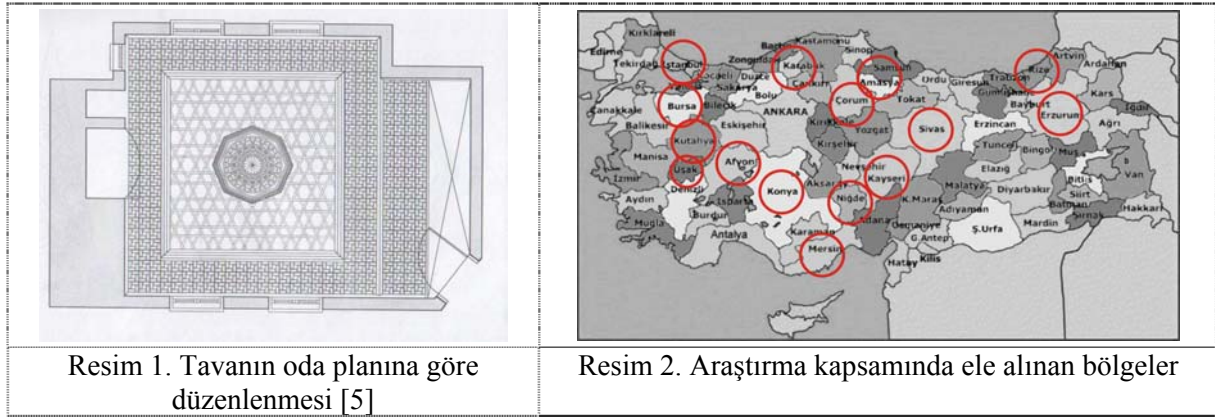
| | |
|---|---|
| | Kırklareli Edirne Tekirdağ İstanbul Bartın Kastamonu Sinop Zonguldak Karabük Samsun Artvin Rize Ardahan Kocaeli Düzce Sakarya Bolu Çankırı Amasya Ordu Giresun Trabzon Gümüşhane Kars Iğdır Çanakkale Bursa Bilecik Çorum Tokat Bayburt Erzurum Balıkesir Eskişehir ANKARA Kırıkkale Yozgat Sivas Erzincan Ağrı Kütahya Kırşehir Tunceli Bingöl Muş Manisa Afyon Nevşehir Kayseri Elazığ Bitlis Van Uşak İzmir Denizli Konya Aksaray Malatya Diyarbakır Siirt Aydın Isparta Niğde K.Maraş Adıyaman Batman Şırnak Hakkari Burdur Adana Osmaniye Muğla Antalya Karaman Ş.Urfa Mardin G.Antep Mersin Hatay Kilis |
| Resim 1. Tavanın oda planına göre düzenlenmesi [5] | Resim 2. Araştırma kapsamında ele alınan bölgeler |